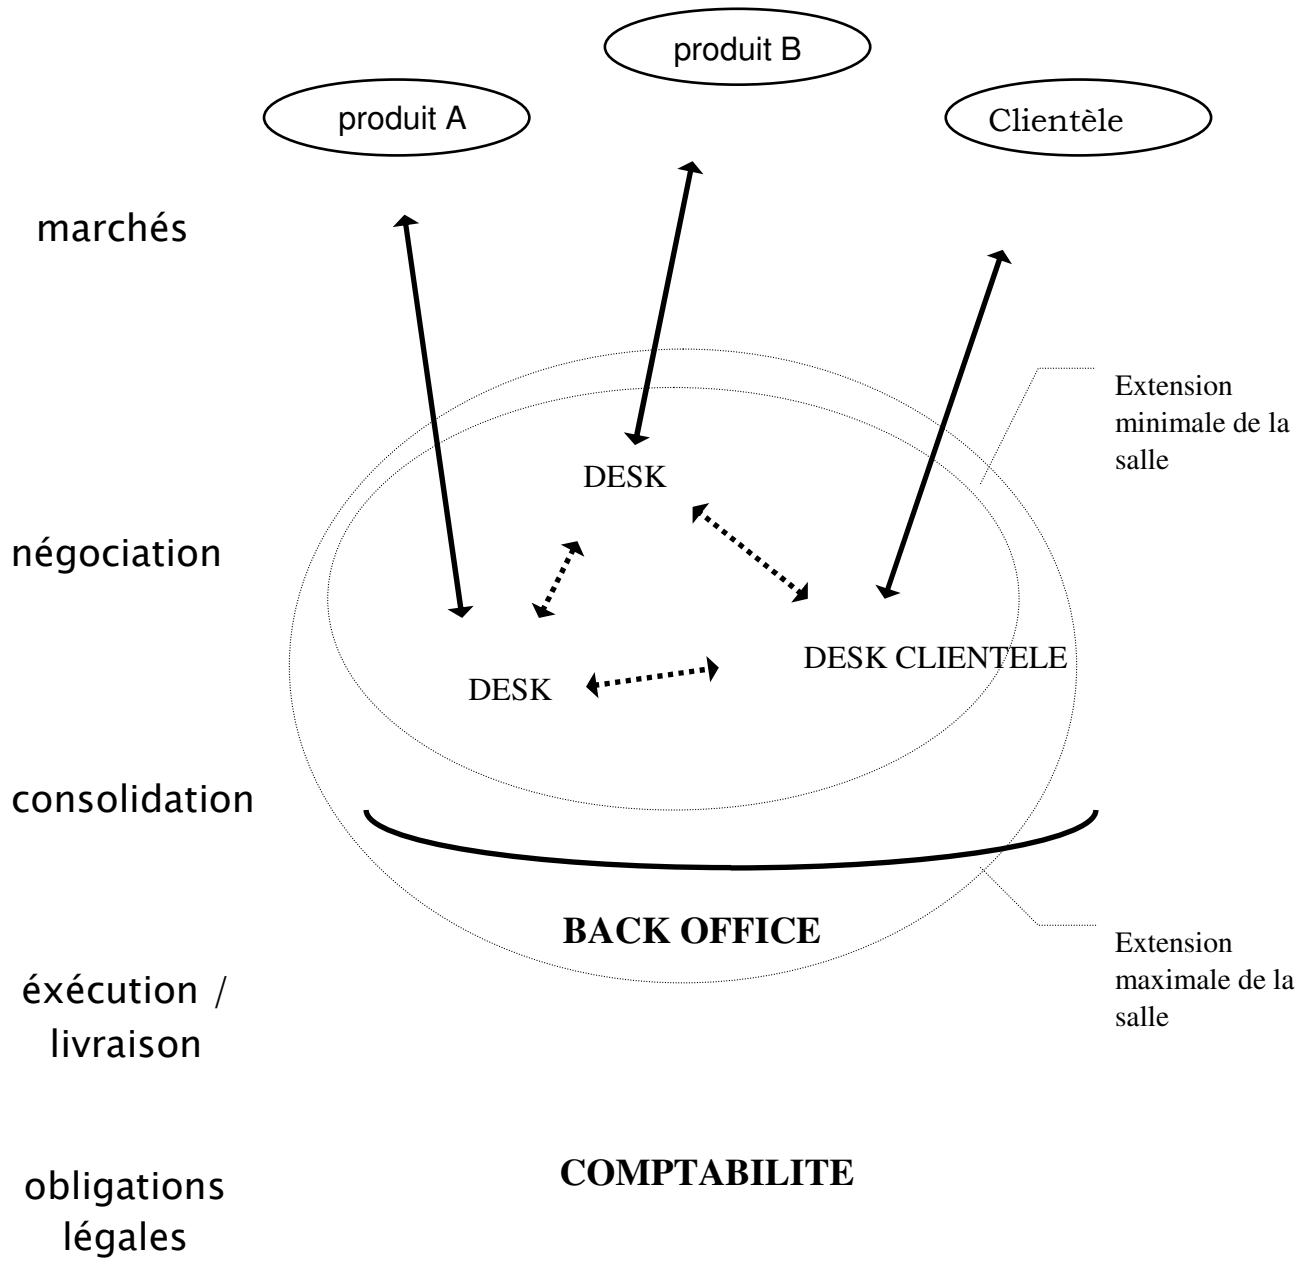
produit B

produit A

Clientèle

marchés

Extension minimale de la salle

DESK

négociation

DESK CLIENTELE

DESK

consolidation

BACK OFFICE

Extension maximale de la salle

éxécution / livraison

obligations légales

COMPTABILITE